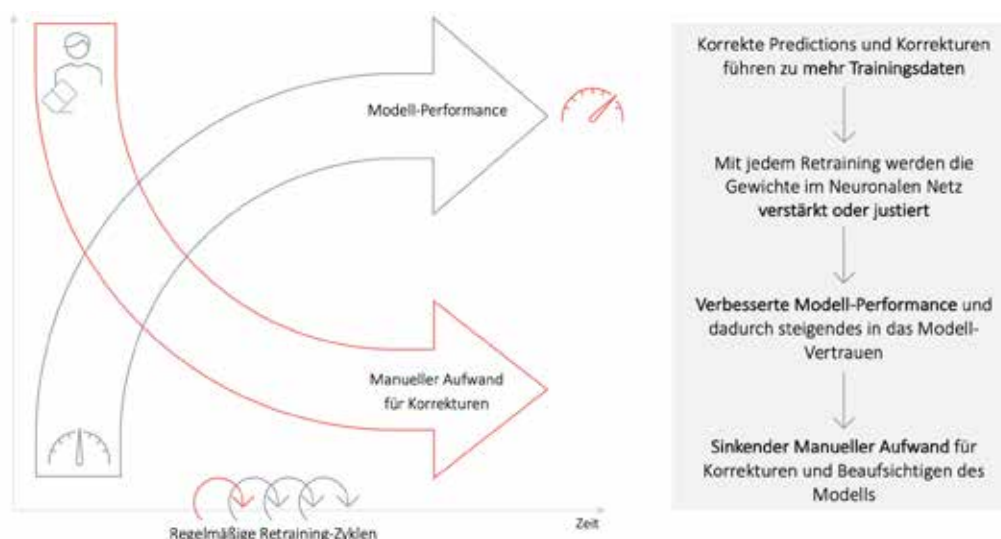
Modell-Performance

Manueller Aufwand für Korrekturen

Regelmäßige Retraining-Zyklen

Zeit

Korrekte Predictions und Korrekturen führen zu mehr Trainingsdaten

Mit jedem Retraining werden die Gewichte im Neuronalen Netz verstärkt oder justiert

Verbesserte Modell-Performance und dadurch steigendes in das Modell-Vertrauen

Sinkender Manueller Aufwand für Korrekturen und Beaufsichtigen des Modells